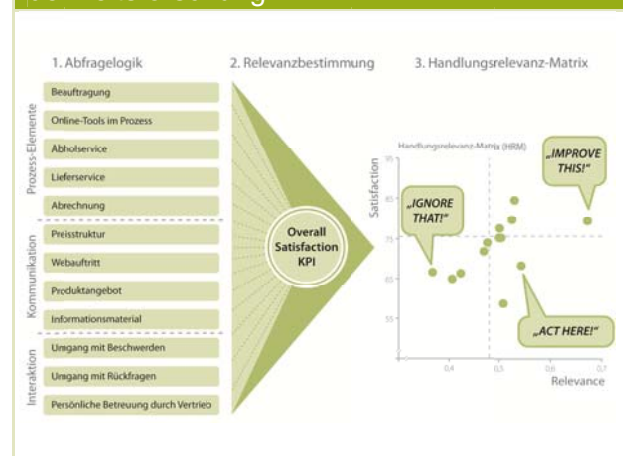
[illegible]

1. Abfragelogik

2. Relevanzbestimmung

3. Handlungsrelevanz-Matrix

Prozess-Elemente

Beauftragung

Online-Tools im Prozess

Abholservice

Lieferservice

Abrechnung

Kommunikation

Preisstruktur

Webauftritt

Produktangebot

Informationsmaterial

Interaktion

Umgang mit Beschwerden

Umgang mit Rückfragen

Persönliche Betreuung durch Vertrieb

Overall Satisfaction KPI

Handlungsrelevanz-Matrix (HRM)

Satisfaction

„IMPROVE THIS!"

„IGNORE THAT!"

„ACT HERE!"

85

75

65

55

0,4

0,5

0,6

0,7

Relevance